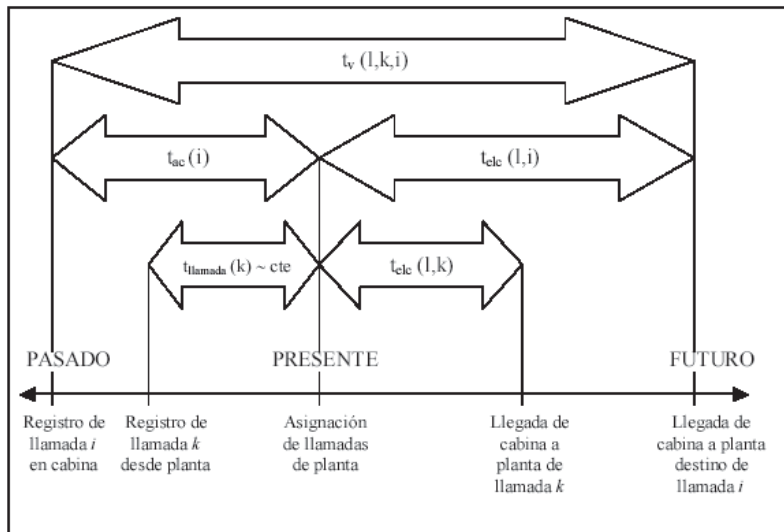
$t_v$ (l,k,i)

$t_{ac}$ (i)

$t_{elc}$ (l,i)

$t_{llamada}$ (k) ~ cte

$t_{elc}$ (l,k)

PASADO

PRESENTE

FUTURO

Registro de llamada *i* en cabina

Registro de llamada *k* desde planta

Asignación de llamadas de planta

Llegada de cabina a planta de llamada *k*

Llegada de cabina a planta destino de llamada *i*